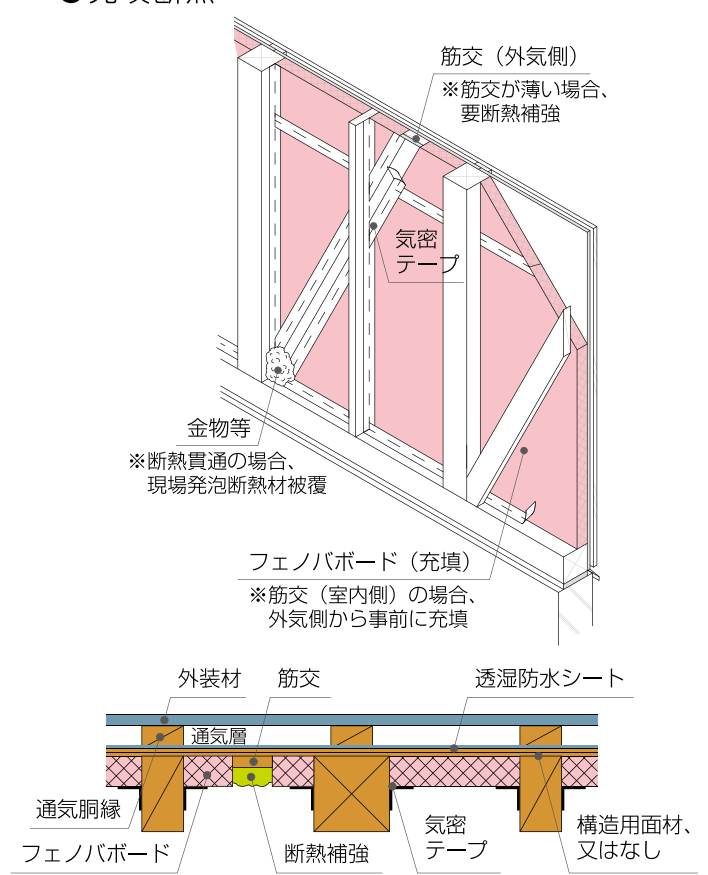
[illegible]

筋交（外気側）
※筋交が薄い場合、要断熱補強

気密テープ

金物等
※断熱貫通の場合、現場発泡断熱材被覆

フェノバボード（充填）
※筋交（室内側）の場合、外気側から事前に充填

外装材
筋交
透湿防水シート
通気層
通気胴縁
フェノバボード
断熱補強
気密テープ
構造用面材、又はなし